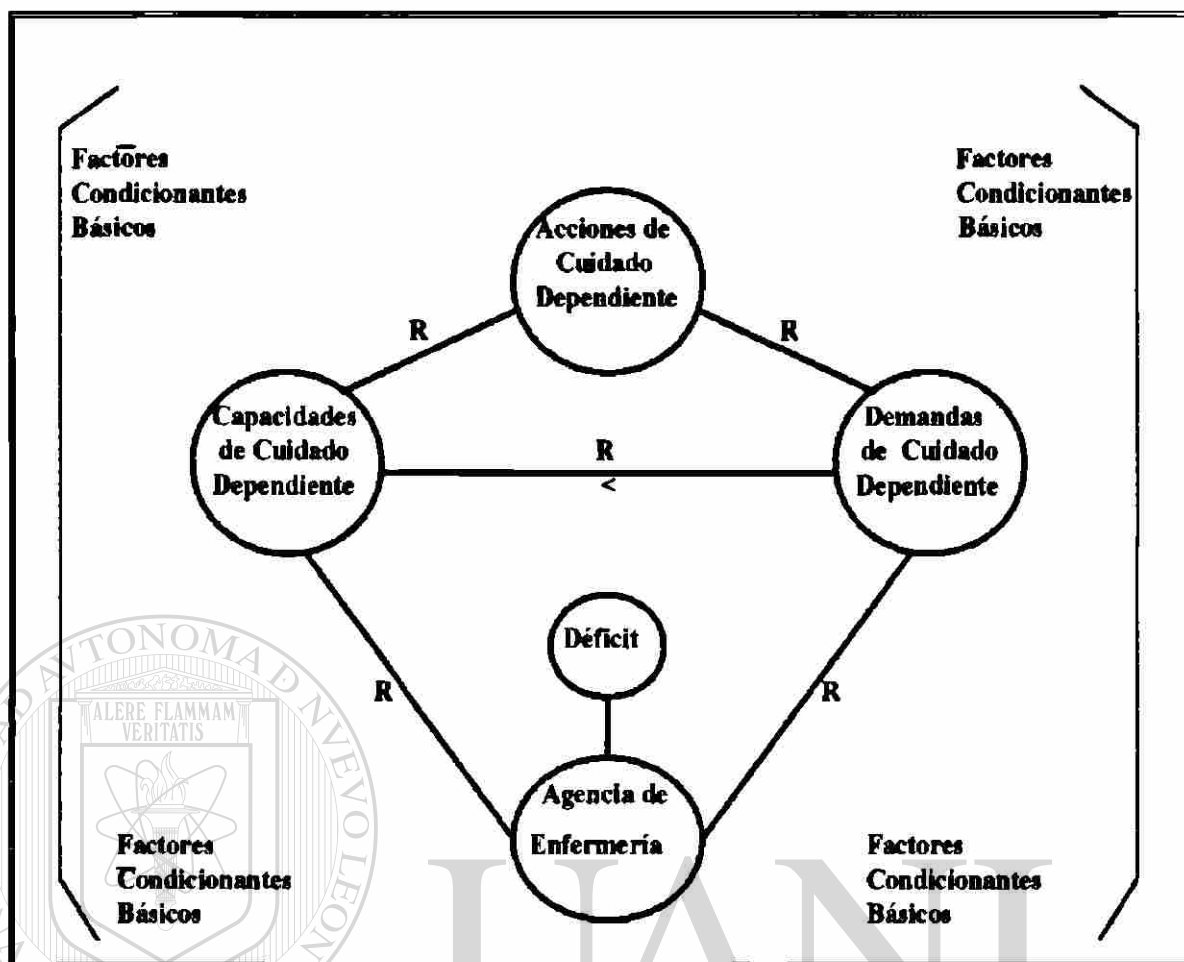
Factores Condicionantes Básicos

Factores Condicionantes Básicos

Acciones de Cuidado Dependiente

R

R

Capacidades de Cuidado Dependiente

R
<

Demandas de Cuidado Dependiente

Déficit

R

R

Agencia de Enfermería

Factores Condicionantes Básicos

Factores Condicionantes Básicos

ALERE FLAMMAM VERITATIS

AUTONOMA DE NUEVO LEON

UANL